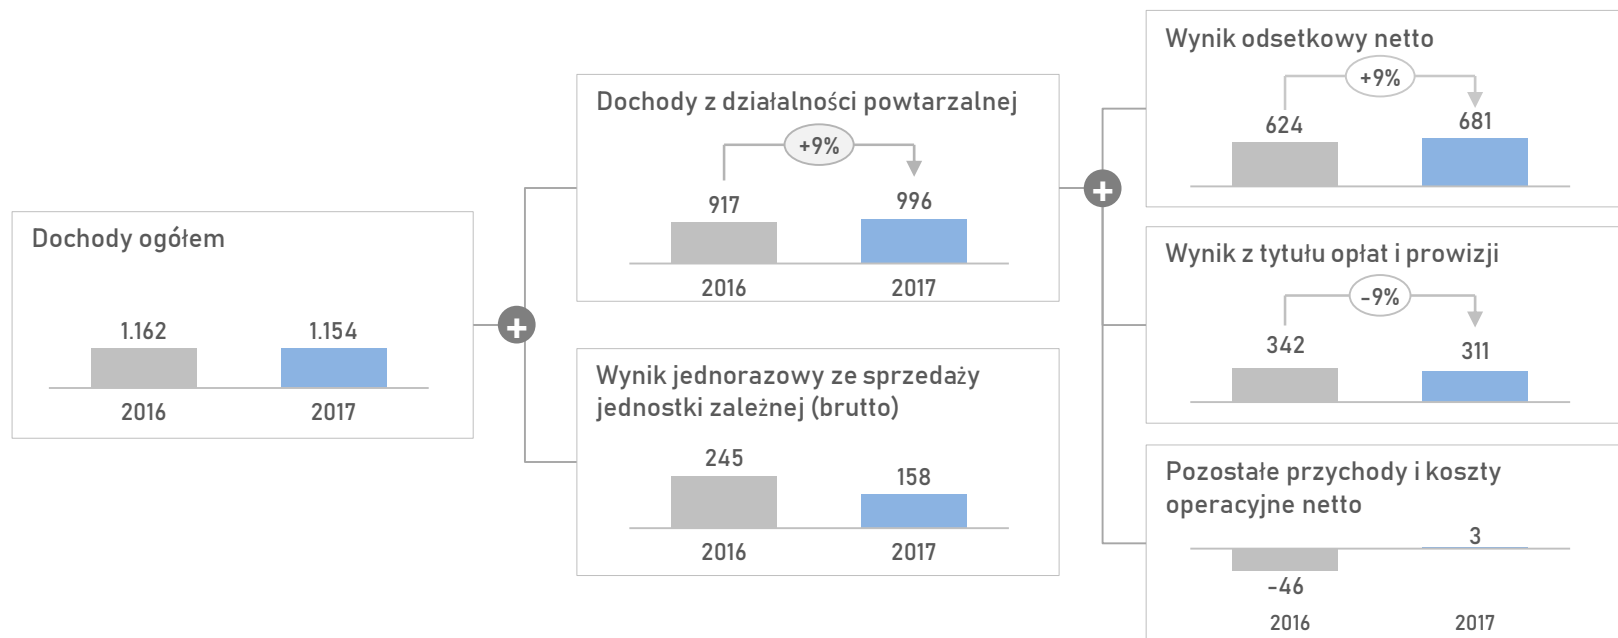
Dochody ogółem

1.162

1.154

2016

2017

Dochody z działalności powtarzalnej

+9%

917

996

2016

2017

Wynik jednorazowy ze sprzedaży jednostki zależnej (brutto)

245

158

2016

2017

Wynik odsetkowy netto

+9%

624

681

Wynik z tytułu opłat i prowizji

-9%

342

311

Pozostałe przychody i koszty operacyjne netto

3

-46

2016

2017